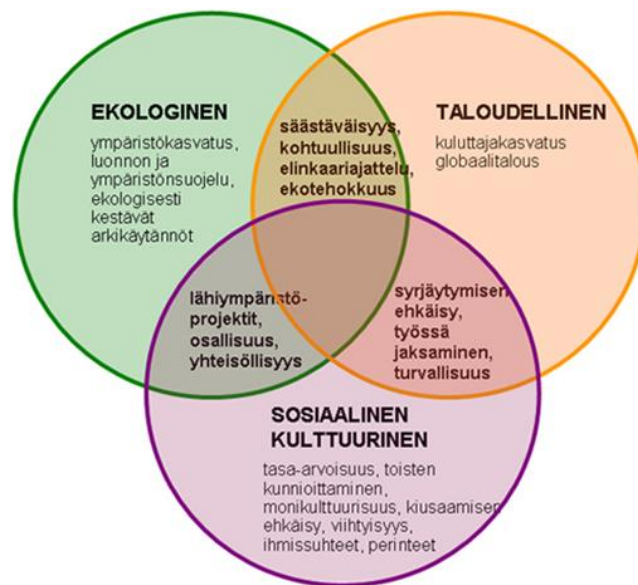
EKOLOGINEN
ympäristökasvatus, luonnon ja ympäristönsuojelu, ekologisesti kestävät arkikäytännöt

säästäväisyys, kohtuullisuus, elinkaariajattelu, ekotehokkuus

TALOUDELLINEN
kuluttajakasvatus globaalitalous

lähiympäristöprojektit, osallisuus, yhteisöllisyys

syrjäytymisen ehkäisy, työssä jaksaminen, turvallisuus

SOSIAALINEN KULTTUURINEN
tasa-arvoisuus, toisten kunnioittaminen, monikulttuurisuus, kiusaamisen ehkäisy, viihtyisyys, ihmissuhteet, perinteet